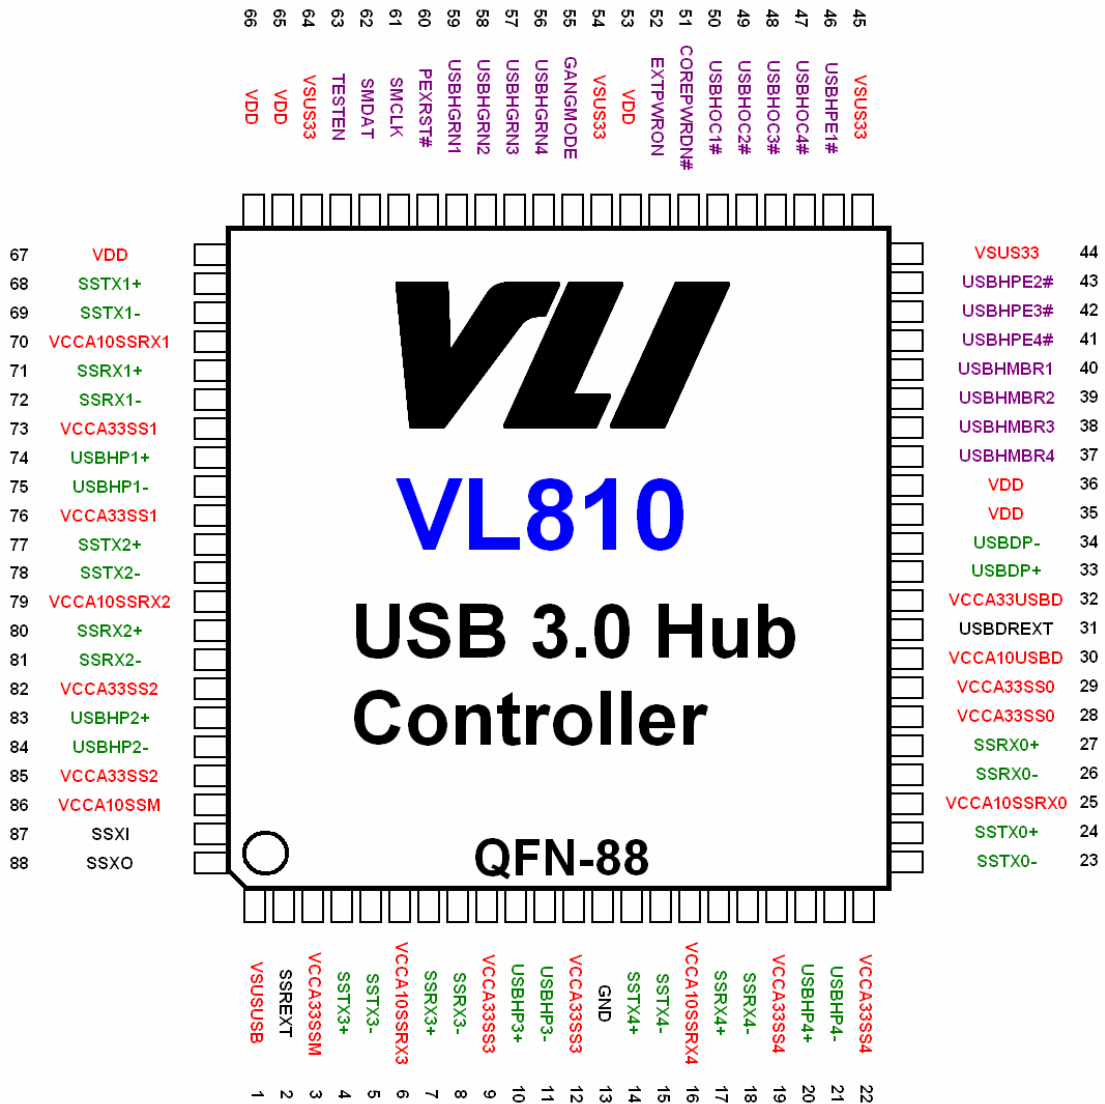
66 VDD
65 VDD
64 VSUS33
63 TESTEN
62 SMDAT
61 SMCLK
60 PEXRST#
59 USBHGRN1
58 USBHGRN2
57 USBHGRN3
56 USBHGRN4
55 GANGMODE
54 VSUS33
53 VDD
52 EXTPWRON
51 COREPWRDN#
50 USBHOC1#
49 USBHOC2#
48 USBHOC3#
47 USBHOC4#
46 USBHPE1#
45 VSUS33

67 VDD
68 SSTX1+
69 SSTX1-
70 VCCA10SSRX1
71 SSRX1+
72 SSRX1-
73 VCCA33SS1
74 USBHP1+
75 USBHP1-
76 VCCA33SS1
77 SSTX2+
78 SSTX2-
79 VCCA10SSRX2
80 SSRX2+
81 SSRX2-
82 VCCA33SS2
83 USBHP2+
84 USBHP2-
85 VCCA33SS2
86 VCCA10SSM
87 SSXI
88 SSXO

VLI
VL810
USB 3.0 Hub Controller
QFN-88

VSUS33 44
USBHPE2# 43
USBHPE3# 42
USBHPE4# 41
USBHMBR1 40
USBHMBR2 39
USBHMBR3 38
USBHMBR4 37
VDD 36
VDD 35
USBDP- 34
USBDP+ 33
VCCA33USBD 32
USBDREXT 31
VCCA10USBD 30
VCCA33SS0 29
VCCA33SS0 28
SSRX0+ 27
SSRX0- 26
VCCA10SSRX0 25
SSTX0+ 24
SSTX0- 23

VSUSUSB 1
SSREXT 2
VCCA33SSM 3
SSTX3+ 4
SSTX3- 5
VCCA10SSRX3 6
SSRX3+ 7
SSRX3- 8
VCCA33SS3 9
USBHP3+ 10
USBHP3- 11
VCCA33SS3 12
GND 13
SSTX4+ 14
SSTX4- 15
VCCA10SSRX4 16
SSRX4+ 17
SSRX4- 18
VCCA33SS4 19
USBHP4+ 20
USBHP4- 21
VCCA33SS4 22